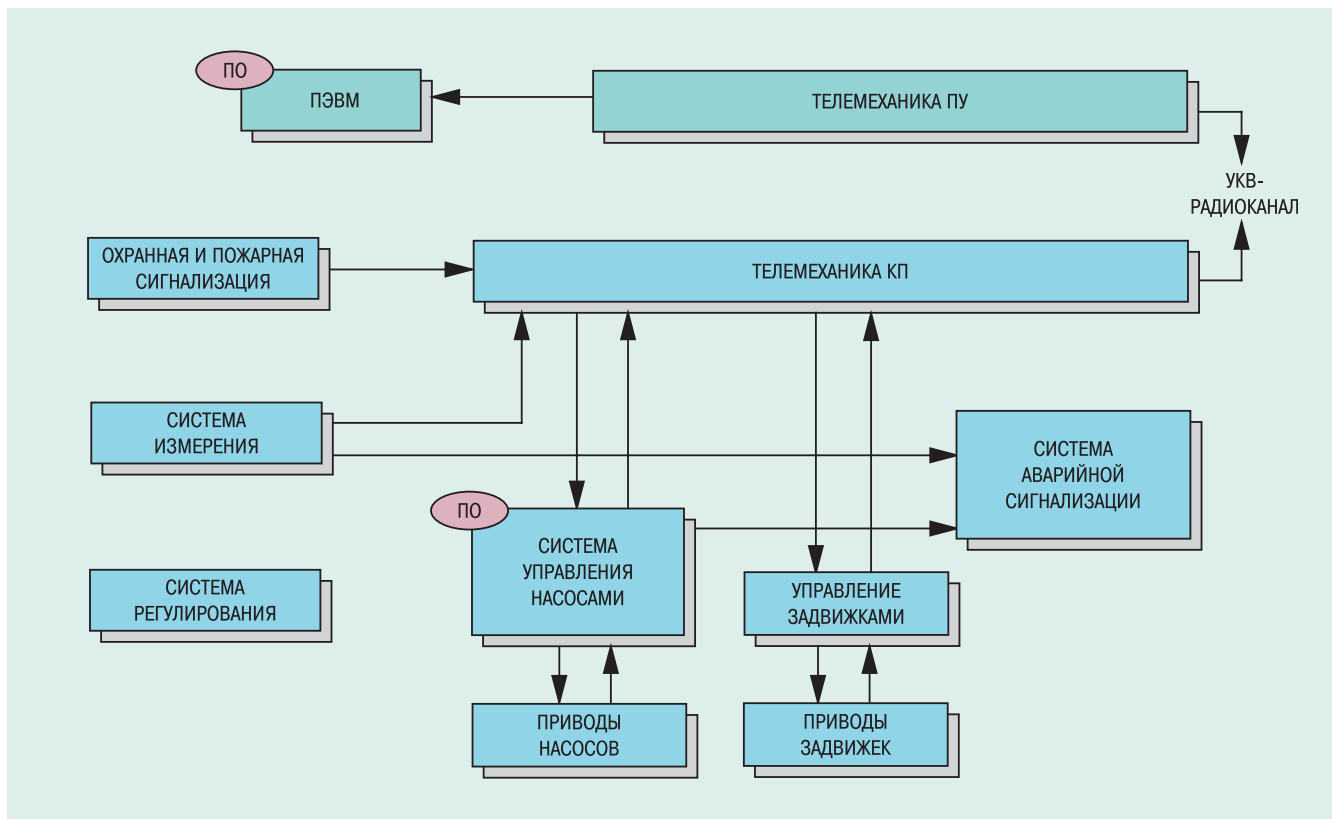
ПО

ПЭВМ

ТЕЛЕМЕХАНИКА ПУ

УКВ-РАДИОКАНАЛ

ОХРАННАЯ И ПОЖАРНАЯ СИГНАЛИЗАЦИЯ

ТЕЛЕМЕХАНИКА КП

СИСТЕМА ИЗМЕРЕНИЯ

СИСТЕМА АВАРИЙНОЙ СИГНАЛИЗАЦИИ

ПО

СИСТЕМА УПРАВЛЕНИЯ НАСОСАМИ

УПРАВЛЕНИЕ ЗАДВИЖКАМИ

СИСТЕМА РЕГУЛИРОВАНИЯ

ПРИВОДЫ НАСОСОВ

ПРИВОДЫ ЗАДВИЖЕК